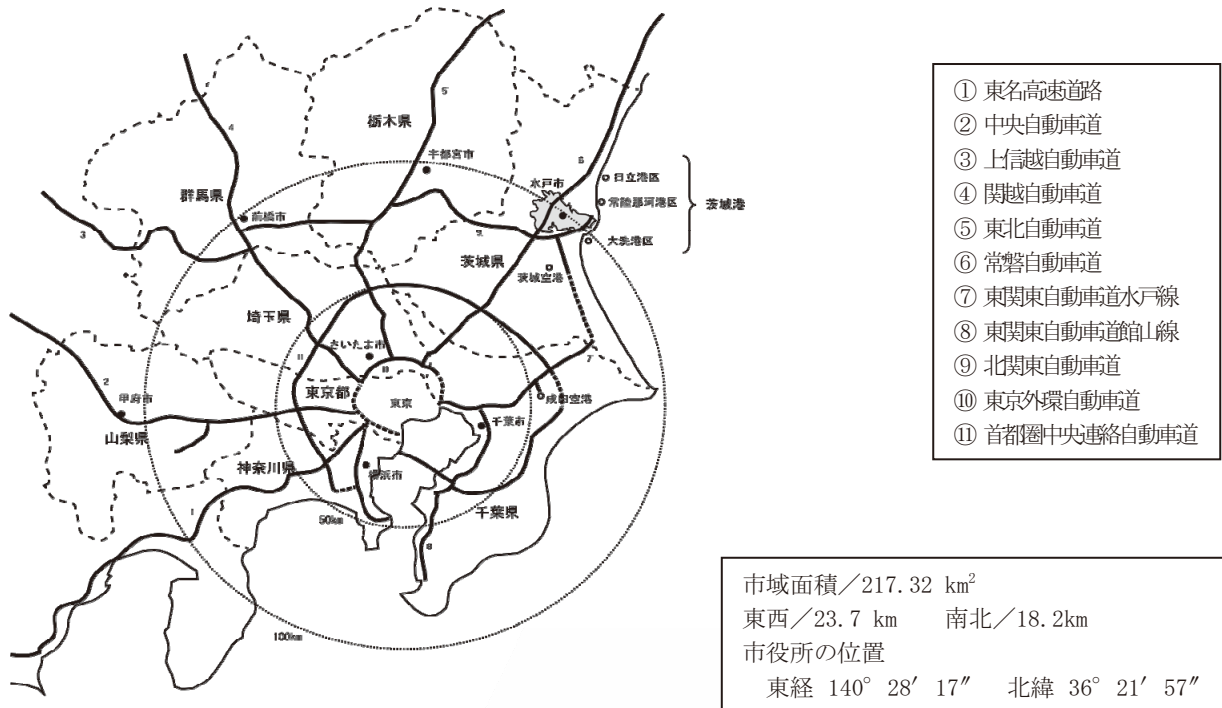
栃木県
宇都宮市
群馬県
前橋市
水戸市
日立港区
常陸那珂港区
大洗港区
茨城港
茨城県
茨城空港
埼玉県
さいたま市
東京都
東京
甲府市
山梨県
成田空港
千葉市
神奈川県
横浜市
千葉県
50km
100km
1
2
3
4
5
6
7
8
9
10
11

① 東名高速道路
② 中央自動車道
③ 上信越自動車道
④ 関越自動車道
⑤ 東北自動車道
⑥ 常磐自動車道
⑦ 東関東自動車道水戸線
⑧ 東関東自動車道館山線
⑨ 北関東自動車道
⑩ 東京外環自動車道
⑪ 首都圏中央連絡自動車道

市域面積／217.32 km$^2$
東西／23.7 km　南北／18.2km
市役所の位置
東経 140° 28′ 17″　北緯 36° 21′ 57″